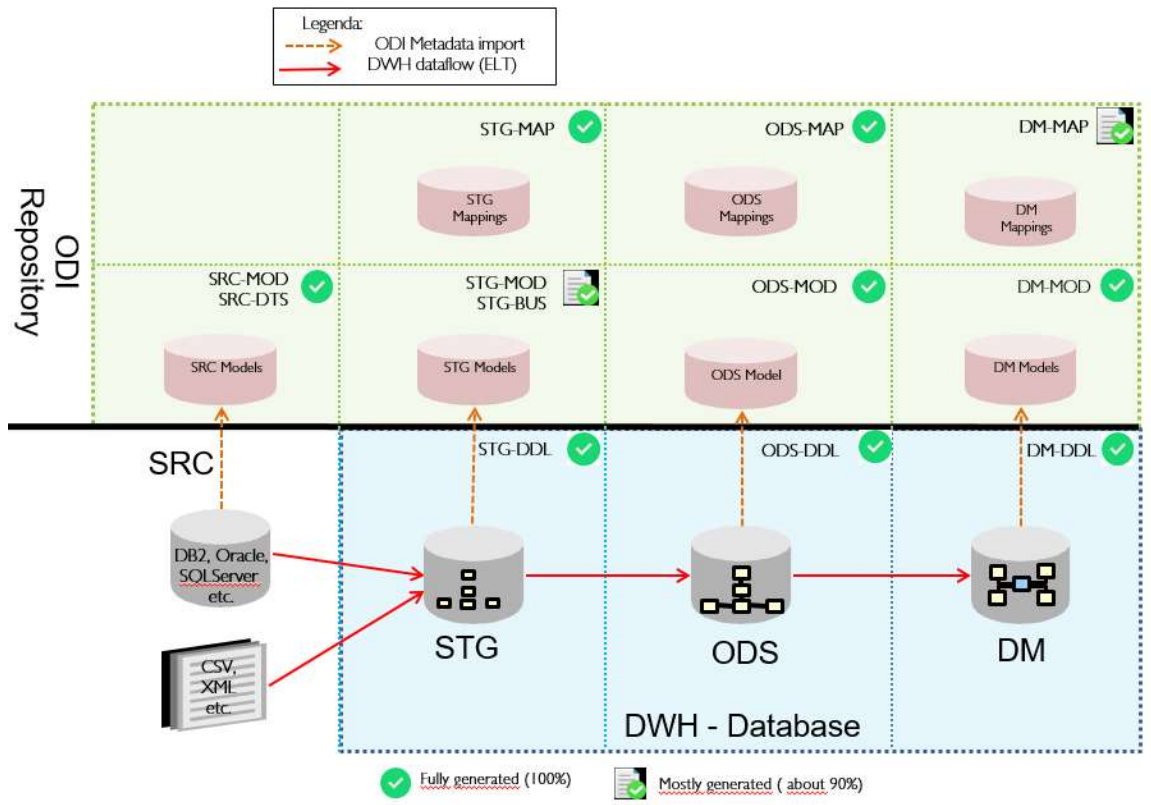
Legenda:
ODI Metadata import
DWH dataflow (ELT)

ODI Repository

STG-MAP
ODS-MAP
DM-MAP

STG Mappings
ODS Mappings
DM Mappings

SRC-MOD
SRC-DTS
STG-MOD
STG-BUS
ODS-MOD
DM-MOD

SRC Models
STG Models
ODS Model
DM Models

SRC
STG-DDL
ODS-DDL
DM-DDL

DB2, Oracle, SQLServer etc.

CSV, XML etc.

STG
ODS
DM

DWH - Database

Fully generated (100%)
Mostly generated ( about 90%)